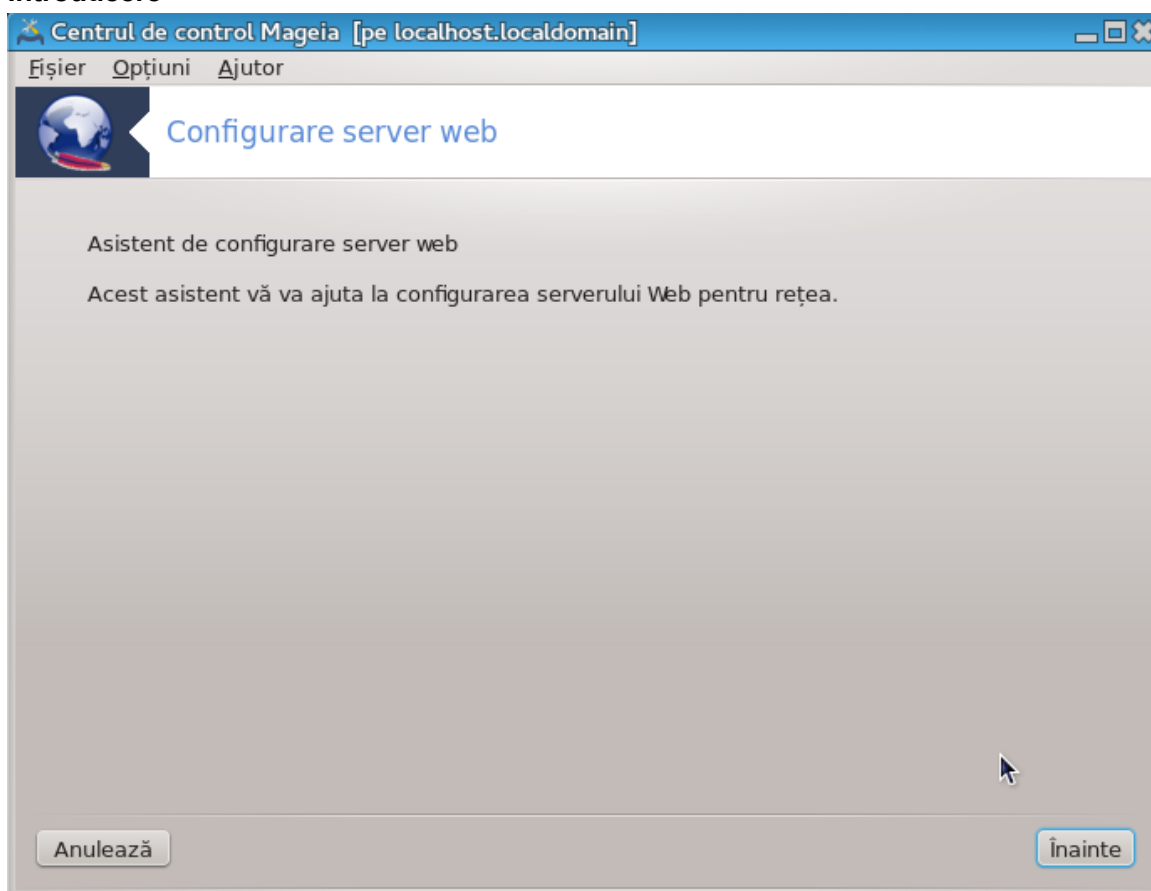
Introducere

Centrul de control Mageia [pe localhost.localdomain]

Fișier Opțiuni Ajutor

Configurare server web

Asistent de configurare server web

Acest asistent vă va ajuta la configurarea serverului Web pentru rețea.

Anulează

Înainte